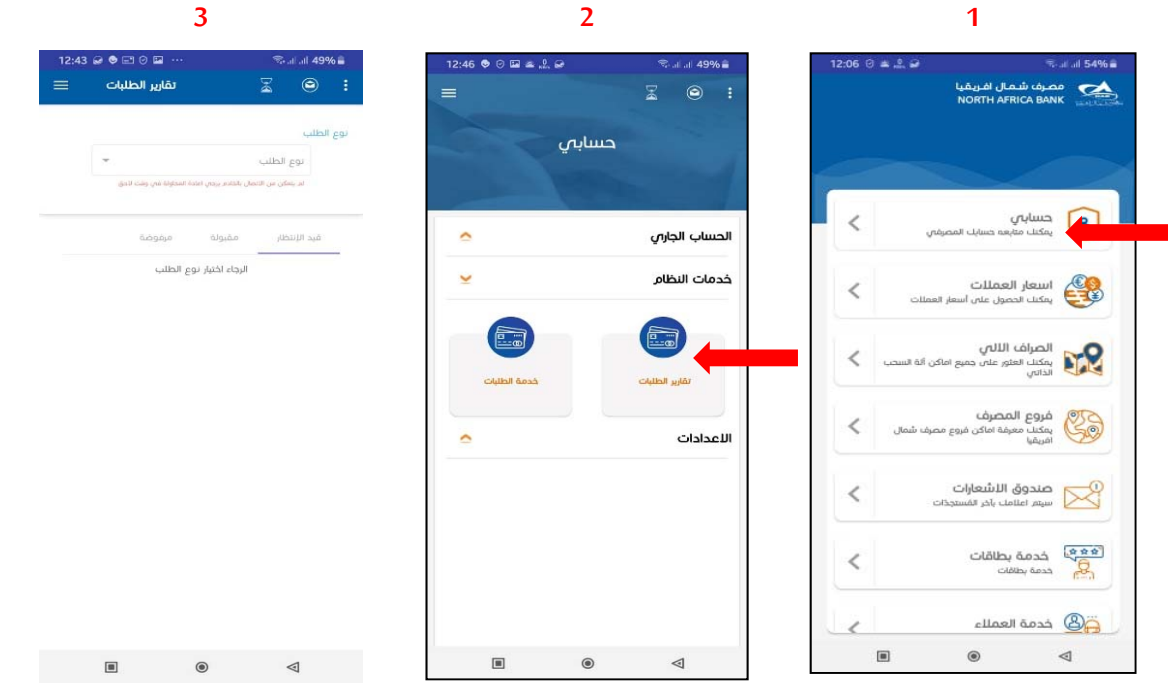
3

12:43 ··· 49%

تقارير الطلبات

نوع الطلب

نوع الطلب

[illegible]

قيد الإنتظار مقبولة مرفوضة

الرجاء اختيار نوع الطلب

2

12:46 49%

حسابي

الحساب الجاري

خدمات النظام

تقارير الطلبات

خدمة الطلبات

الاعدادات

1

12:06 54%

مصرف شمال افريقيا
NORTH AFRICA BANK

حسابي
يمكنك متابعة حسابك المصرفي

اسعار العملات
يمكنك الحصول على أسعار العملات

الصراف الالي
يمكنك العثور على جميع اماكن آلة السحب الذاتي

فروع المصرف
يمكنك معرفة اماكن فروع مصرف شمال افريقيا

صندوق الاشعارات
سيتم اعلامك بآخر المستجدات

خدمة بطاقات
خدمة بطاقات

خدمة العملاء